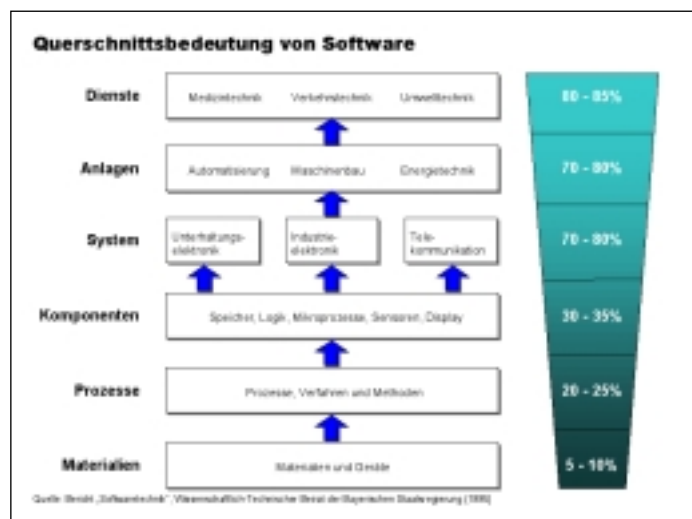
Querschnittsbedeutung von Software

Dienste

Medizintechnik Verkehrstechnik Umwelttechnik

80 - 85%

Anlagen

Automatisierung Maschinenbau Energietechnik

70 - 80%

System

Unterhaltungs-elektronik

Industrie-elektronik

Tele-kommunikation

70 - 80%

Komponenten

Speicher, Logik, Mikroprozesse, Sensoren, Display

30 - 35%

Prozesse

Prozesse, Verfahren und Methoden

20 - 25%

Materialien

Materialien und Geräte

5 - 10%

Quelle: Bericht „Softwaretechnik", Wissenschaftlich-Technischer Beirat der Bayerischen Staatsregierung (1995)